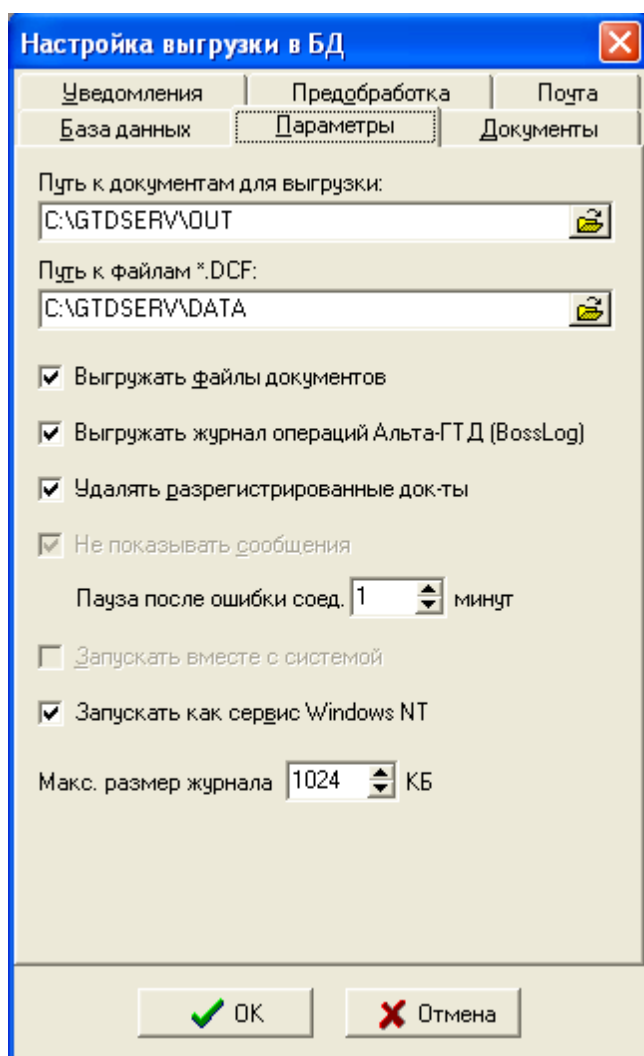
Настройка выгрузки в БД

Уведомления
Предобработка
Почта
База данных
Параметры
Документы

Путь к документам для выгрузки:
C:\GTDSERV\OUT

Путь к файлам *.DCF:
C:\GTDSERV\DATA

Выгружать файлы документов

Выгружать журнал операций Альта-ГТД (BossLog)

Удалять разрегистрированные док-ты

Не показывать сообщения

Пауза после ошибки соед. 1 минут

Запускать вместе с системой

Запускать как сервис Windows NT

Макс. размер журнала 1024 КБ

OK
Отмена